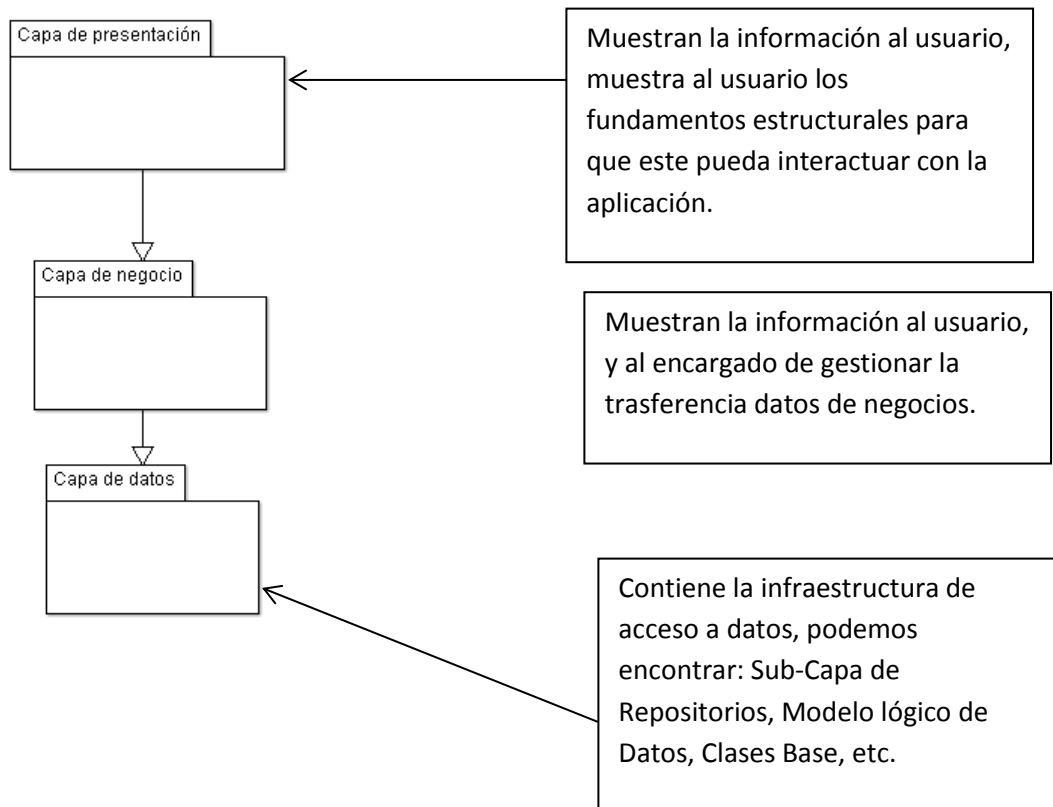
Capa de presentación

Capa de negocio

Capa de datos

Muestran la información al usuario, muestra al usuario los fundamentos estructurales para que este pueda interactuar con la aplicación.

Muestran la información al usuario, y al encargado de gestionar la trasferencia datos de negocios.

Contiene la infraestructura de acceso a datos, podemos encontrar: Sub-Capa de Repositorios, Modelo lógico de Datos, Clases Base, etc.